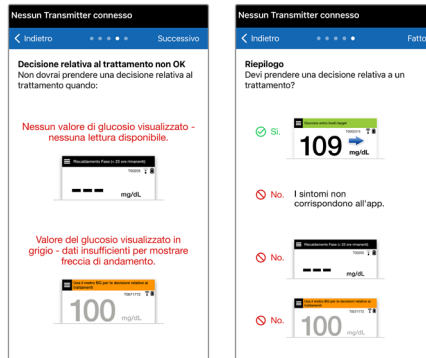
Nessun Transmitter connesso

Indietro

Successivo

Decisione relativa al trattamento non OK

Non dovrai prendere una decisione relativa al trattamento quando:

Nessun valore di glucosio visualizzato - nessuna lettura disponibile.

Riscaldamento Fase (< 20 min rimanenti)

--- mg/dL

Valore del glucosio visualizzato in grigio - dati insufficienti per mostrare freccia di andamento.

Usa il misuratore BG per le decisioni relative al trattamento

100 mg/dL

Nessun Transmitter connesso

Indietro

Fatto

Riepilogo

Devi prendere una decisione relativa a un trattamento?

Sì.

109 mg/dL

No. I sintomi non corrispondono all'app.

No.

Riscaldamento Fase (< 20 min rimanenti)

--- mg/dL

No.

Usa il misuratore BG per le decisioni relative al trattamento

100 mg/dL